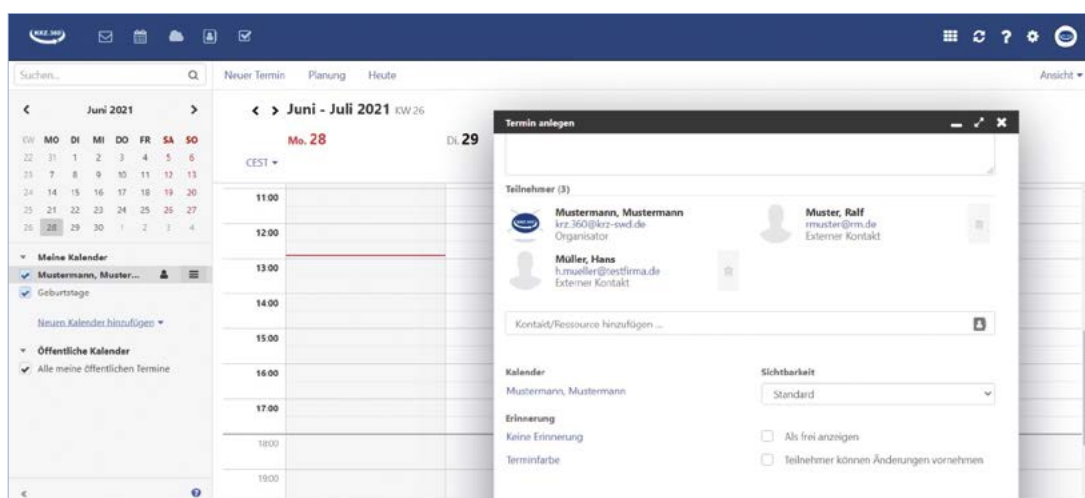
KRZ 360

Suchen...

Neuer Termin Planung Heute

Ansicht ▾

Juni 2021

| KW | MO | DI | MI | DO | FR | SA | SO |
|---|---|---|---|---|---|---|---|
| 22 | 31 | 1 | 2 | 3 | 4 | 5 | 6 |
| 23 | 7 | 8 | 9 | 10 | 11 | 12 | 13 |
| 24 | 14 | 15 | 16 | 17 | 18 | 19 | 20 |
| 25 | 21 | 22 | 23 | 24 | 25 | 26 | 27 |
| 26 | 28 | 29 | 30 | 1 | 2 | 3 | 4 |

Meine Kalender
Mustermann, Muster...
Geburtstage

Neuen Kalender hinzufügen ▾

Öffentliche Kalender
Alle meine öffentlichen Termine

Juni - Juli 2021 KW 26

Mo. 28

Di. 29

CEST ▾

11:00
12:00
13:00
14:00
15:00
16:00
17:00
18:00
19:00

Termin anlegen

Teilnehmer (3)

Mustermann, Mustermann
krz.360@krz-swd.de
Organisator

Muster, Ralf
rmuster@rm.de
Externer Kontakt

Müller, Hans
h.mueller@testfirma.de
Externer Kontakt

Kontakt/Ressource hinzufügen ...

Kalender
Mustermann, Mustermann

Sichtbarkeit
Standard

Erinnerung
Keine Erinnerung

Als frei anzeigen

Terminfarbe

Teilnehmer können Änderungen vornehmen